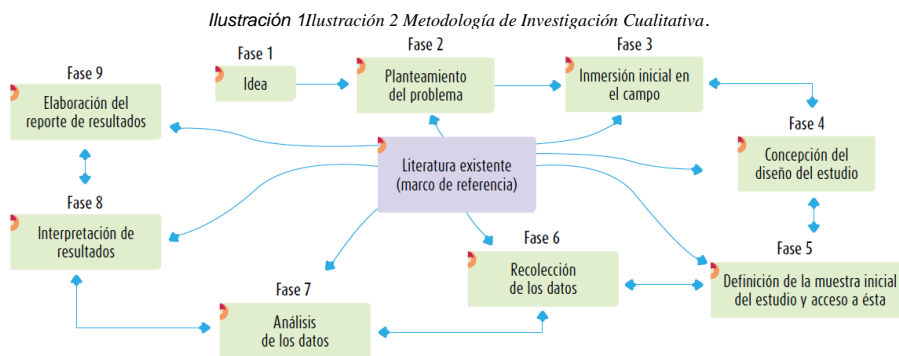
Ilustración 1Ilustración 2 Metodología de Investigación Cualitativa.

Fase 1
Idea

Fase 2
Planteamiento del problema

Fase 3
Inmersión inicial en el campo

Fase 9
Elaboración del reporte de resultados

Literatura existente (marco de referencia)

Fase 4
Concepción del diseño del estudio

Fase 8
Interpretación de resultados

Fase 6
Recolección de los datos

Fase 5
Definición de la muestra inicial del estudio y acceso a ésta

Fase 7
Análisis de los datos